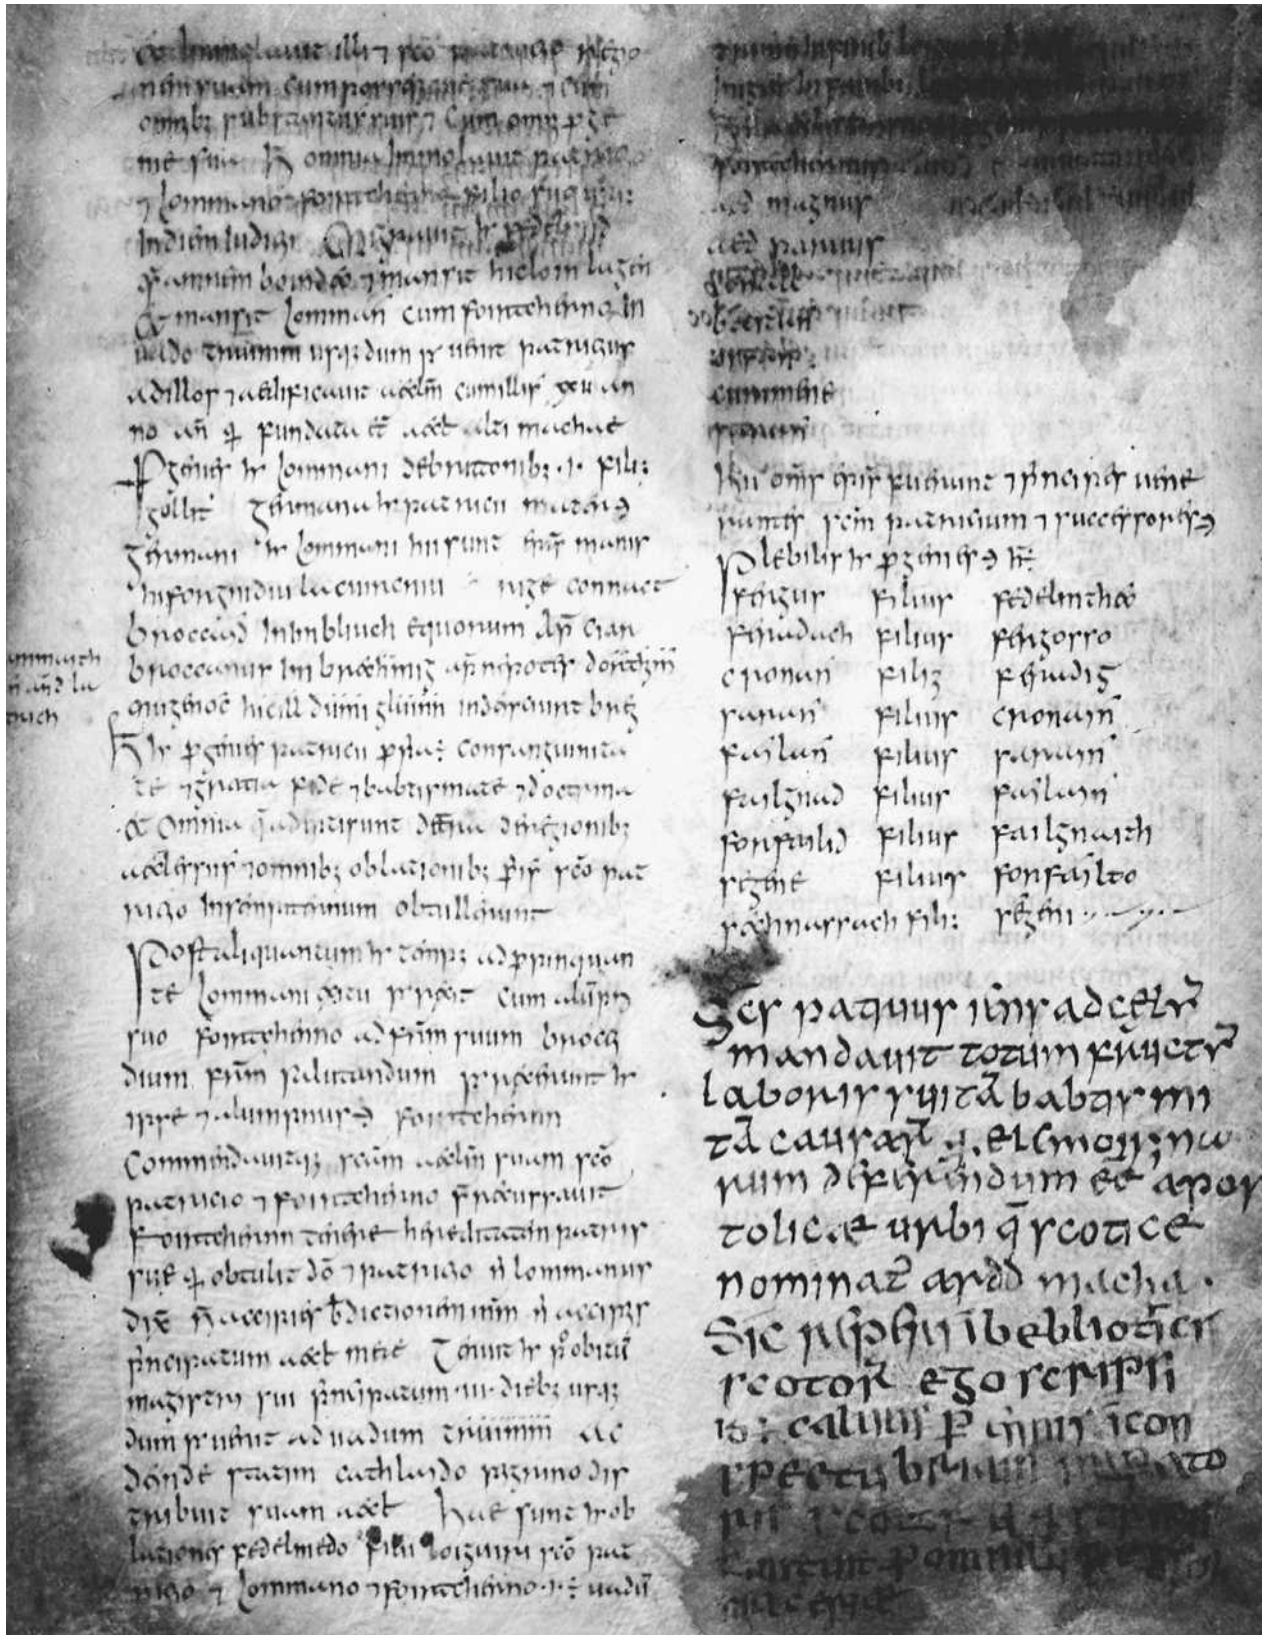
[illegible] immolauit illi 7 sco patricio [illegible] ni in uitam cum porrigine sua 7 cum omnib; substantiis suis 7 cum omni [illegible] me sua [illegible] omnia immolauit patricio 7 lommano 7 fortchirno filio fedelmtheo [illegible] in diem iudicii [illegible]
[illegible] bennacht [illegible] manserunt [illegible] lommani cum fortchirno in uado truimm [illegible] patricius ad illos 7 aedificauerunt aeclesiam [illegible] anno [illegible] fundata est aeclesia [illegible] machae
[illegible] lommani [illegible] filii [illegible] patricii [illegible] truimm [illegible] lommani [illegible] connacht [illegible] bnocc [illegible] equorum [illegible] cian bnoccanus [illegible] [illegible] immolauerunt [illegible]
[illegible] patricii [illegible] et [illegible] fide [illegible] baptismate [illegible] doctrina
et omnia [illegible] aeclesias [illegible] oblationib; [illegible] sco patricio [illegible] obtullerunt
Post aliquantum uero tempus adpropinquante lommani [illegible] cum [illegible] suo fortchirno ad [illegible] suum bnocc dium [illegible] ipse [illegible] fortchirnn
Commendauitq; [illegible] aeclesiam suam sco patricio 7 fortchirno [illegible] fortchirnn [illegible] patris sui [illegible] obtulit do 7 patricio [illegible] lommanus dixit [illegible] accipies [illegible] principatum aeclesiae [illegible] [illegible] magister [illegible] principatum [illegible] diebus usq; dum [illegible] ad uadum truimm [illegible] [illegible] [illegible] suam aeclesiam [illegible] hae sunt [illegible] lationes fedelmedo filii loiguiri sco patricio 7 lommano 7 fortchirno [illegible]

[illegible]
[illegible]
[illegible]
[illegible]
aed magnus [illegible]
aed paruus
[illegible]
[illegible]
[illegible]
cummine
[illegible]
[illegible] omnes qui fuerunt principes uirorum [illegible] patricium 7 successores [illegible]
plebilis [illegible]
| | | |
|---|---|---|
| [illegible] | filius | fedelmtheo |
| finnachu | filius | fergorro |
| cronan | filius | fechmedis |
| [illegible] | filius | cronain |
| failan | filius | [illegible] |
| failgnad | filius | failain |
| forfailid | filius | failgnaith |
| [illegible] | filius | forfailtd |
| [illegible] | filius | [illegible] |

Ser patricius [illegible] ad celum mandauit totum fructum laboris sui tam babtismi tam causarum quam elemoisinarum deferendum esse apostolicae urbi quae scotice nominatur ardd macha. Sic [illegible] in bebliothecis scotorum ego scripsi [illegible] calumus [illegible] icon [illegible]
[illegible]